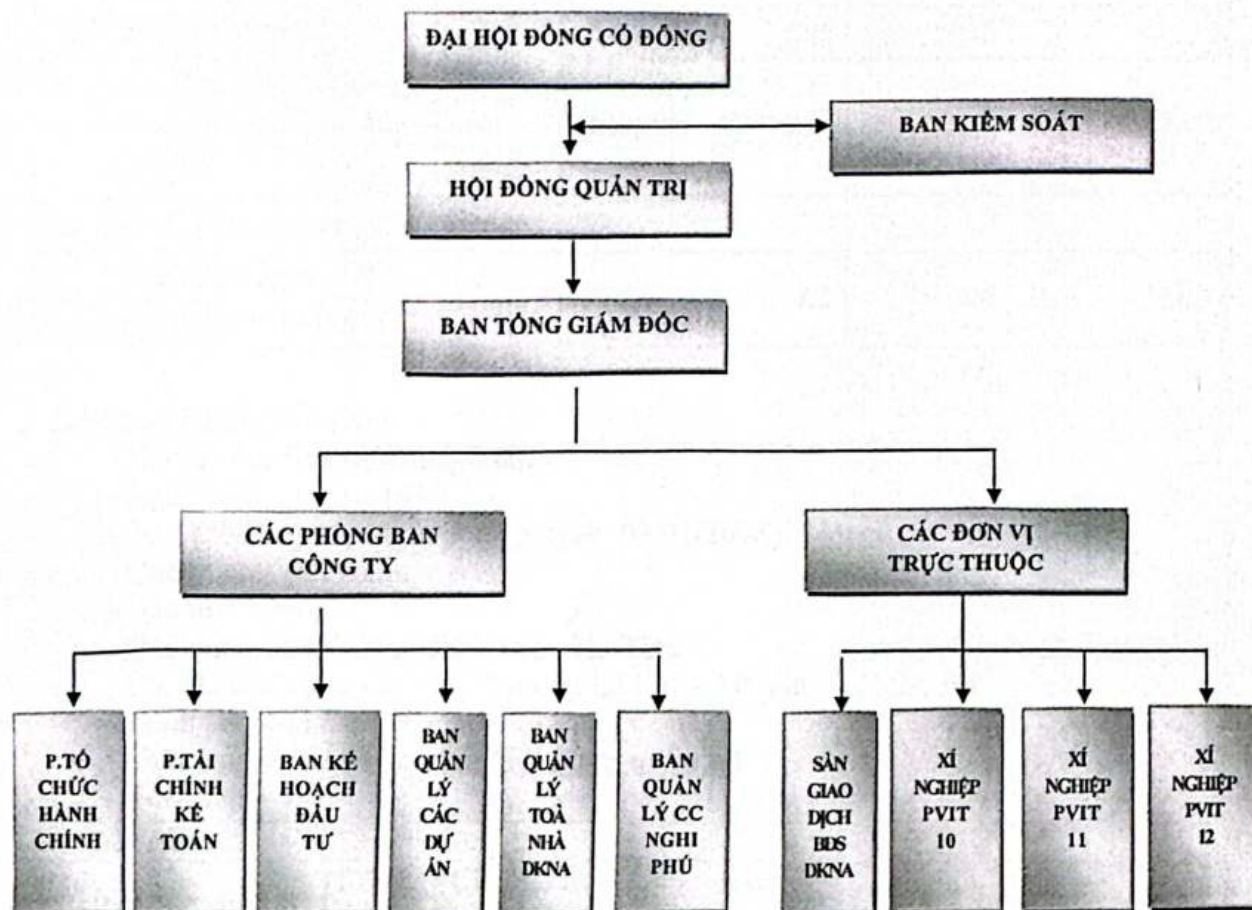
ĐẠI HỘI ĐỒNG CỔ ĐÔNG

BAN KIỂM SOÁT

HỘI ĐỒNG QUẢN TRỊ

BAN TỔNG GIÁM ĐỐC

CÁC PHÒNG BAN CÔNG TY

CÁC ĐƠN VỊ TRỰC THUỘC

P.TỔ CHỨC HÀNH CHÍNH

P.TÀI CHÍNH KẾ TOÁN

BAN KẾ HOẠCH ĐẦU TƯ

BAN QUẢN LÝ CÁC DỰ ÁN

BAN QUẢN LÝ TOÀ NHÀ DKNA

BAN QUẢN LÝ CC NGHI PHÚ

SÀN GIAO DỊCH BĐS DKNA

XÍ NGHIỆP PVIT 10

XÍ NGHIỆP PVIT 11

XÍ NGHIỆP PVIT 12